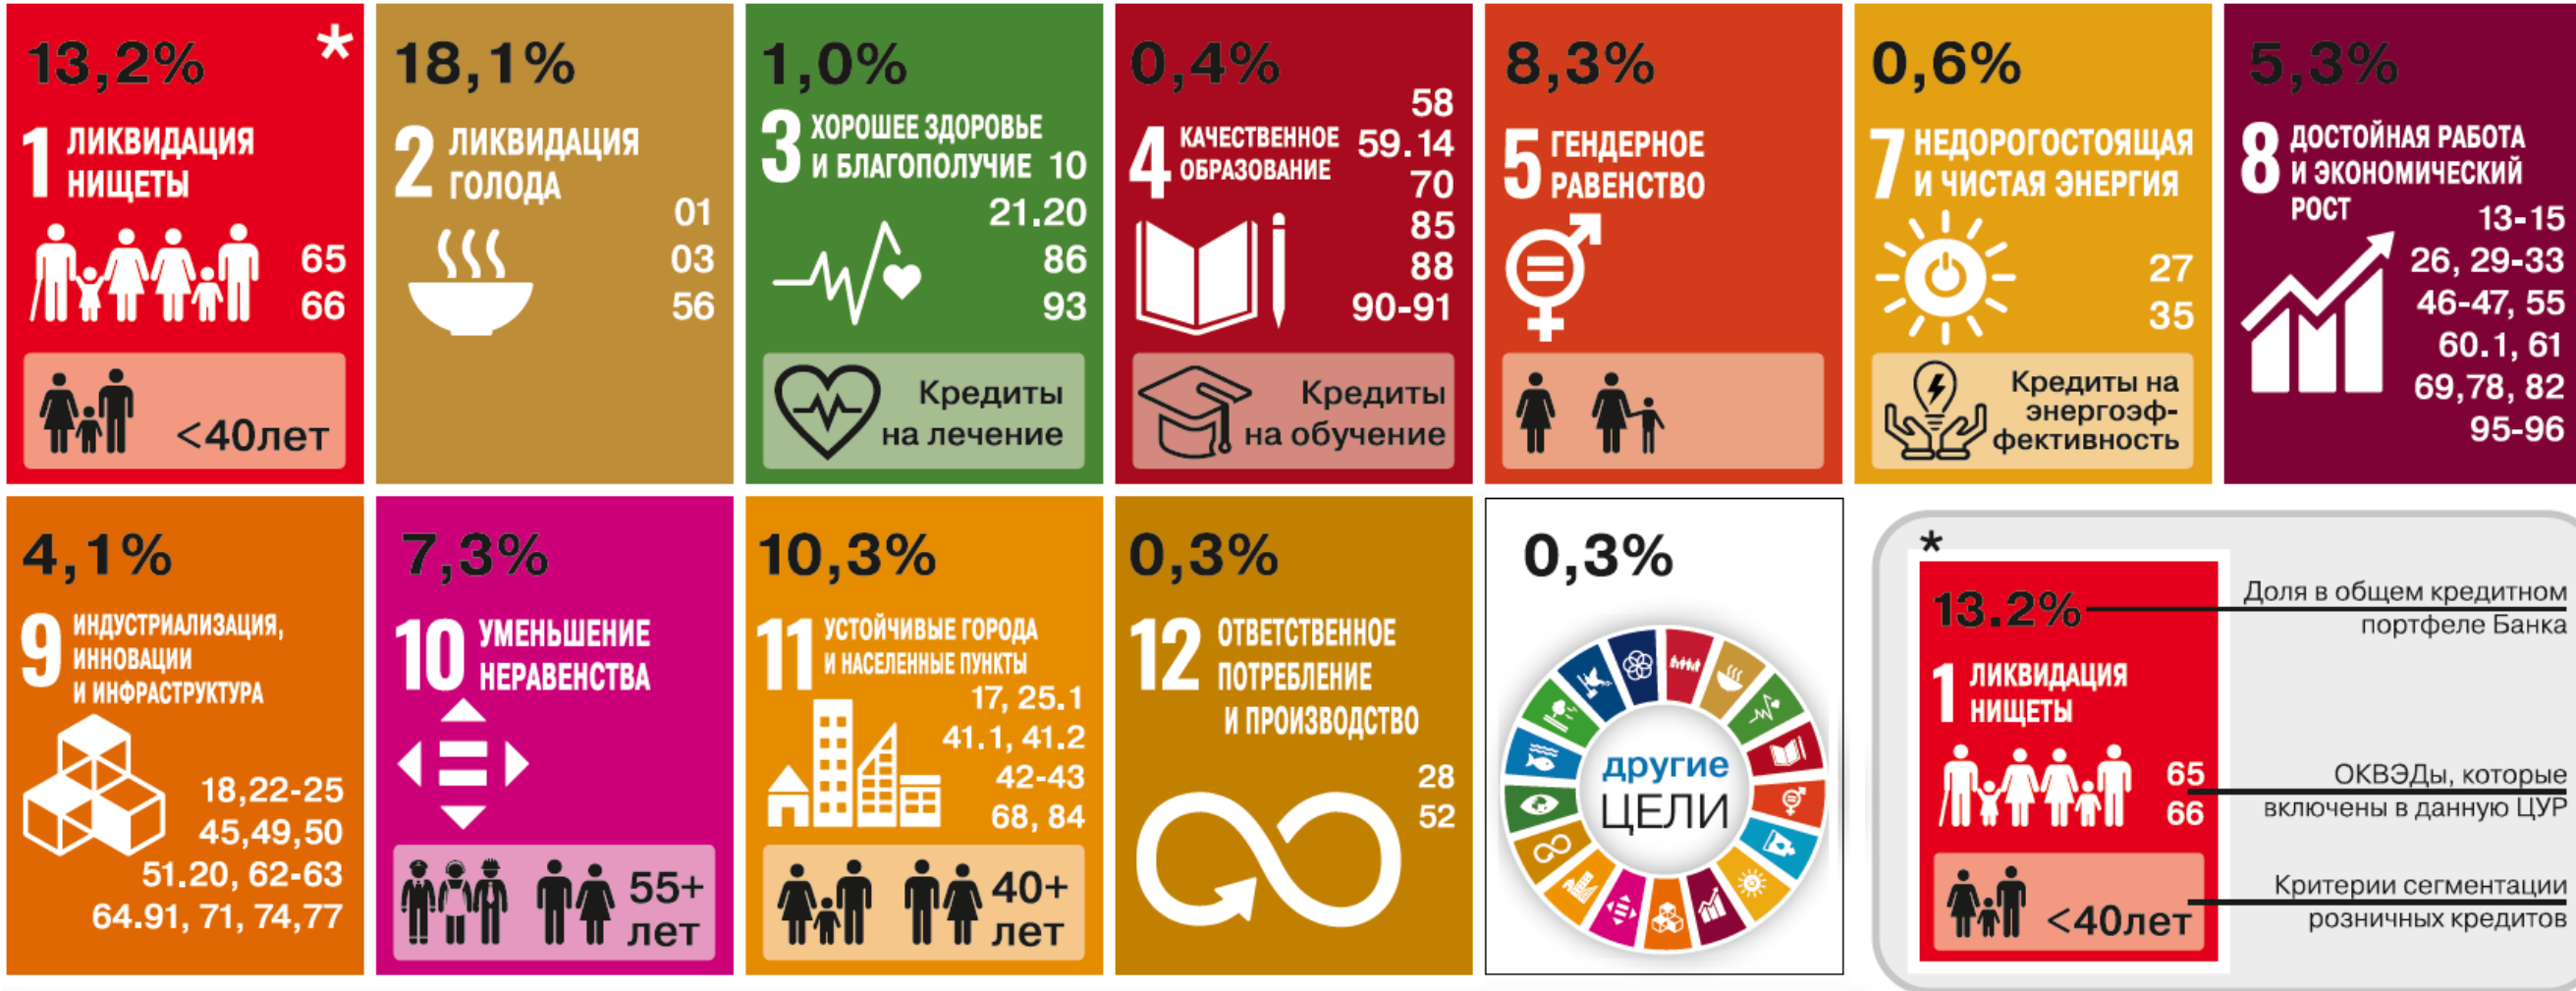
13,2% *

1 ЛИКВИДАЦИЯ НИЩЕТЫ

65
66

<40лет

18,1%

2 ЛИКВИДАЦИЯ ГОЛОДА

01
03
56

1,0%

3 ХОРОШЕЕ ЗДОРОВЬЕ И БЛАГОПОЛУЧИЕ

10
21.20
86
93

Кредиты на лечение

0,4%

4 КАЧЕСТВЕННОЕ ОБРАЗОВАНИЕ

58
59.14
70
85
88
90-91

Кредиты на обучение

8,3%

5 ГЕНДЕРНОЕ РАВЕНСТВО

0,6%

7 НЕДОРОГОСТОЯЩАЯ И ЧИСТАЯ ЭНЕРГИЯ

27
35

Кредиты на энергоэффективность

5,3%

8 ДОСТОЙНАЯ РАБОТА И ЭКОНОМИЧЕСКИЙ РОСТ

13-15
26, 29-33
46-47, 55
60.1, 61
69,78, 82
95-96

4,1%

9 ИНДУСТРИАЛИЗАЦИЯ, ИННОВАЦИИ И ИНФРАСТРУКТУРА

18,22-25
45,49,50
51.20, 62-63
64.91, 71, 74,77

7,3%

10 УМЕНЬШЕНИЕ НЕРАВЕНСТВА

55+ лет

10,3%

11 УСТОЙЧИВЫЕ ГОРОДА И НАСЕЛЕННЫЕ ПУНКТЫ

17, 25.1
41.1, 41.2
42-43
68, 84

40+ лет

0,3%

12 ОТВЕТСТВЕННОЕ ПОТРЕБЛЕНИЕ И ПРОИЗВОДСТВО

28
52

0,3%

другие ЦЕЛИ

*

13.2%

1 ЛИКВИДАЦИЯ НИЩЕТЫ

65
66

<40лет

Доля в общем кредитном портфеле Банка

ОКВЭДы, которые включены в данную ЦУР

Критерии сегментации розничных кредитов